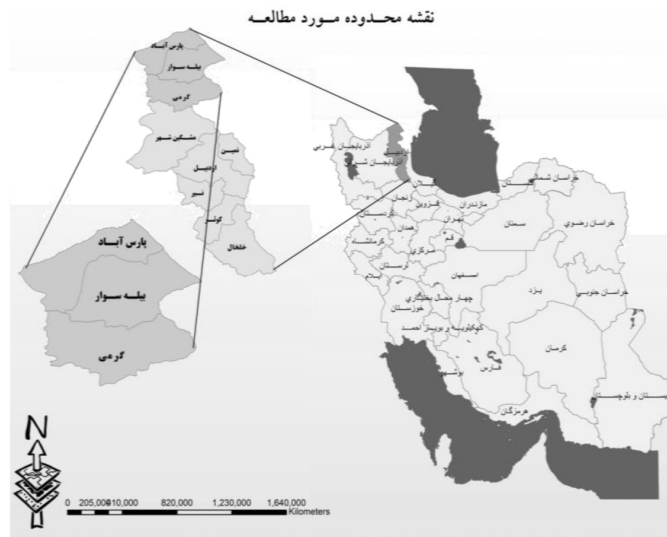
نقشه محدوده مورد مطالعه

پارس آباد
بیله سوار
گرمی
مشگین شهر
نمین
اردبیل
نیر
کوثر
خلخال

پارس آباد
بیله سوار
گرمی

آذربایجان غربی
اردبیل
آذربایجان شرقی
خراسان شمالی
گلستان
مازندران
قزوین
زنجان
تهران
سمنان
خراسان رضوی
کردستان
همدان
کرمانشاه
مرکزی
قم
لرستان
ایلام
اصفهان
خراسان جنوبی
یزد
چهار محال بختیاری
خوزستان
کهگیلویه و بویراحمد
کرمان
فارس
بوشهر
سیستان و بلوچستان
هرمزگان

N

0 205,000 410,000 820,000 1,230,000 1,640,000
Kilometers